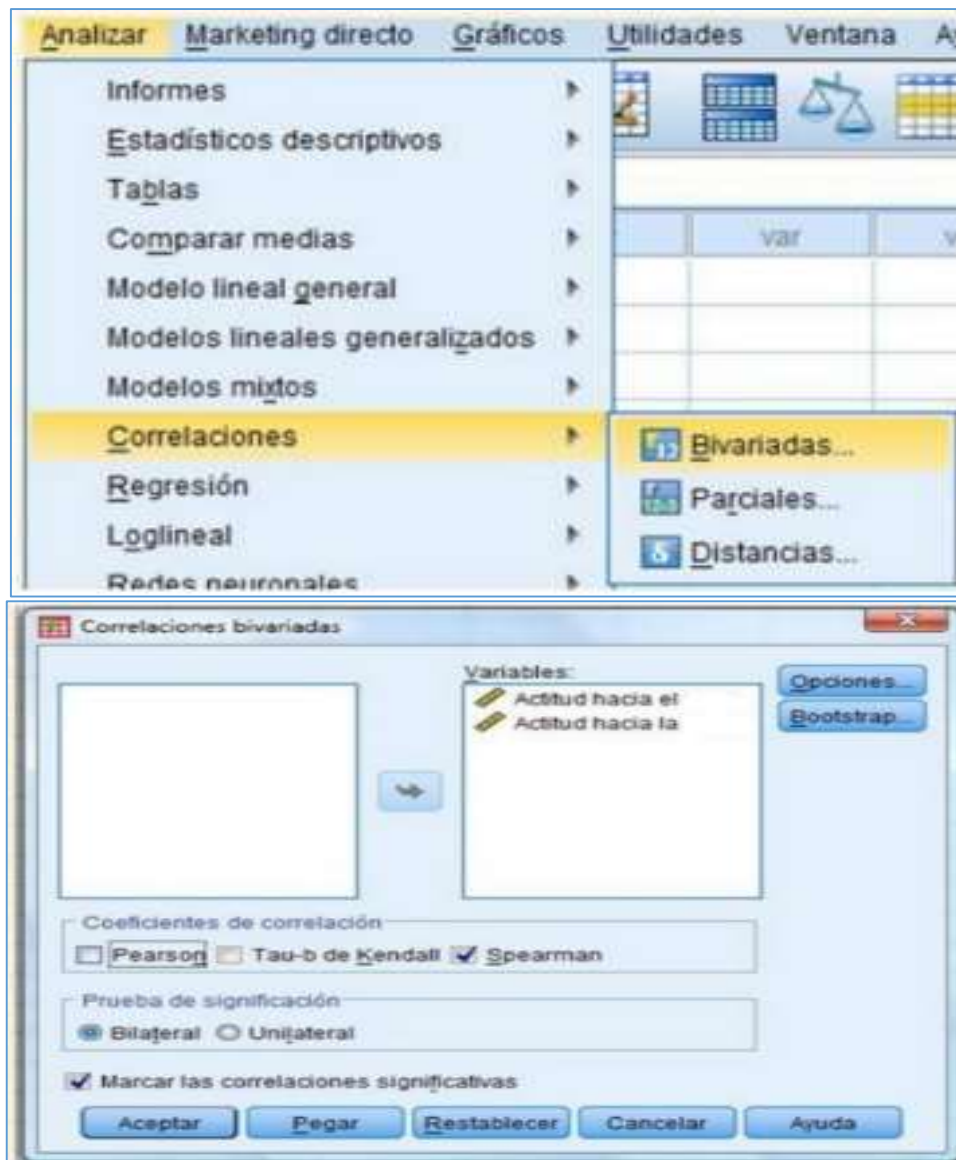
Analizar Marketing directo Gráficos Utilidades Ventana A

Informes
Estadísticos descriptivos
Tablas
Comparar medias
Modelo lineal general
Modelos lineales generalizados
Modelos mixtos
Correlaciones
Regresión
Loglineal
Redes neuronales

var

Bivariadas...
Parciales...
Distancias...

Correlaciones bivariadas

Variables:
Actitud hacia el
Actitud hacia la

Opciones...
Bootstrap...

Coeficientes de correlación
Pearson Tau-b de Kendall Spearman

Prueba de significación
Bilateral Unilateral

Marcar las correlaciones significativas

Aceptar Pegar Restablecer Cancelar Ayuda